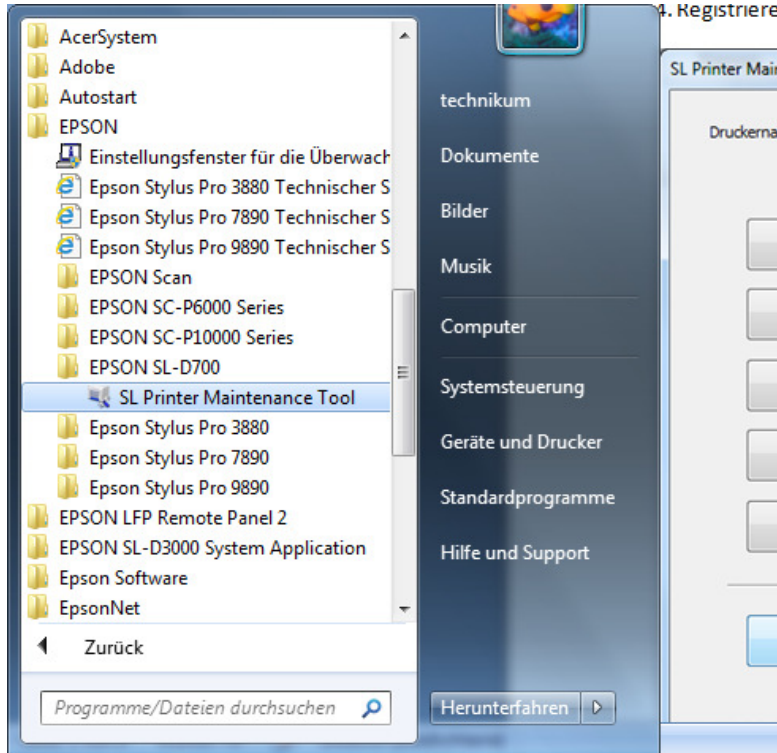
AcerSystem
Adobe
Autostart
EPSON
Einstellungsfenster für die Überwach
Epson Stylus Pro 3880 Technischer S
Epson Stylus Pro 7890 Technischer S
Epson Stylus Pro 9890 Technischer S
EPSON Scan
EPSON SC-P6000 Series
EPSON SC-P10000 Series
EPSON SL-D700
SL Printer Maintenance Tool
Epson Stylus Pro 3880
Epson Stylus Pro 7890
Epson Stylus Pro 9890
EPSON LFP Remote Panel 2
EPSON SL-D3000 System Application
Epson Software
EpsonNet
Zurück
Programme/Dateien durchsuchen

technikum
Dokumente
Bilder
Musik
Computer
Systemsteuerung
Geräte und Drucker
Standardprogramme
Hilfe und Support
Herunterfahren

4. Registriere

SL Printer Mai

Druckerna